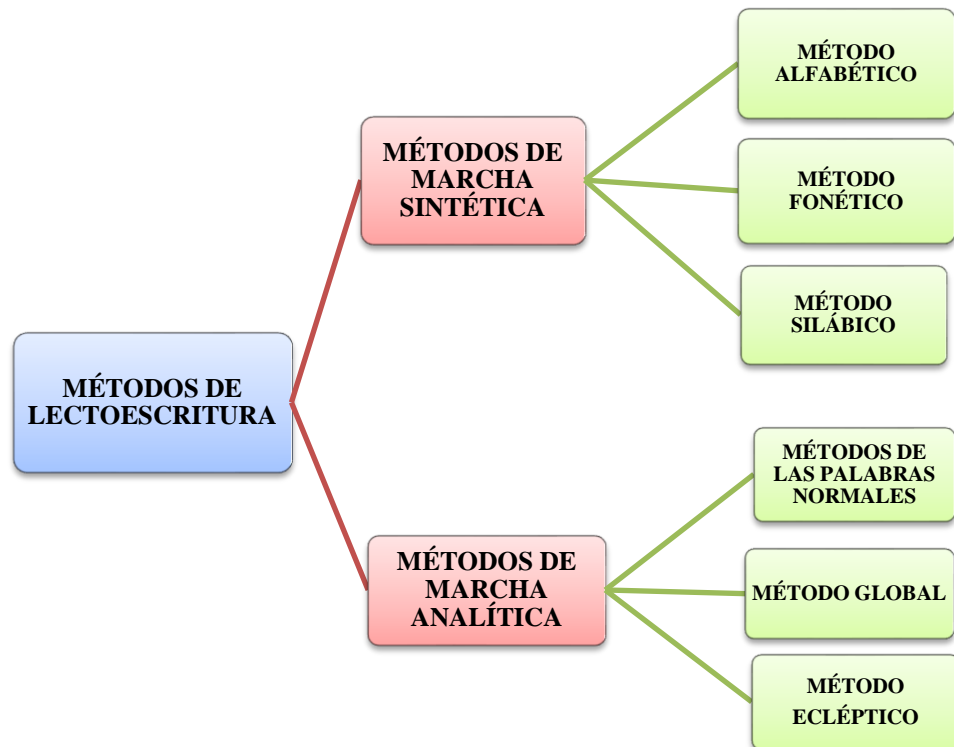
MÉTODOS DE LECTOESCRITURA

MÉTODOS DE MARCHA SINTÉTICA

MÉTODO ALFABÉTICO

MÉTODO FONÉTICO

MÉTODO SILÁBICO

MÉTODOS DE MARCHA ANALÍTICA

MÉTODOS DE LAS PALABRAS NORMALES

MÉTODO GLOBAL

MÉTODO ECLÉPTICO